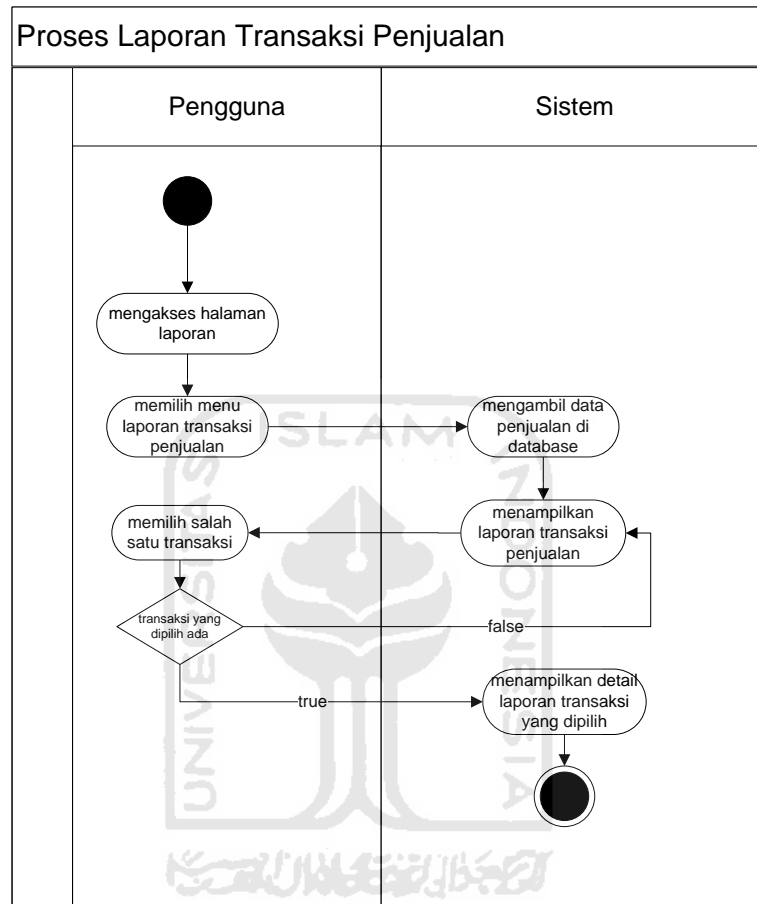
Proses Laporan Transaksi Penjualan

Pengguna

Sistem

mengakses halaman laporan

memilih menu laporan transaksi penjualan

mengambil data penjualan di database

menampilkan laporan transaksi penjualan

memilih salah satu transaksi

transaksi yang dipilih ada

false

true

menampilkan detail laporan transaksi yang dipilih

ISLAM

UNIVERSITAS

INDONESIA